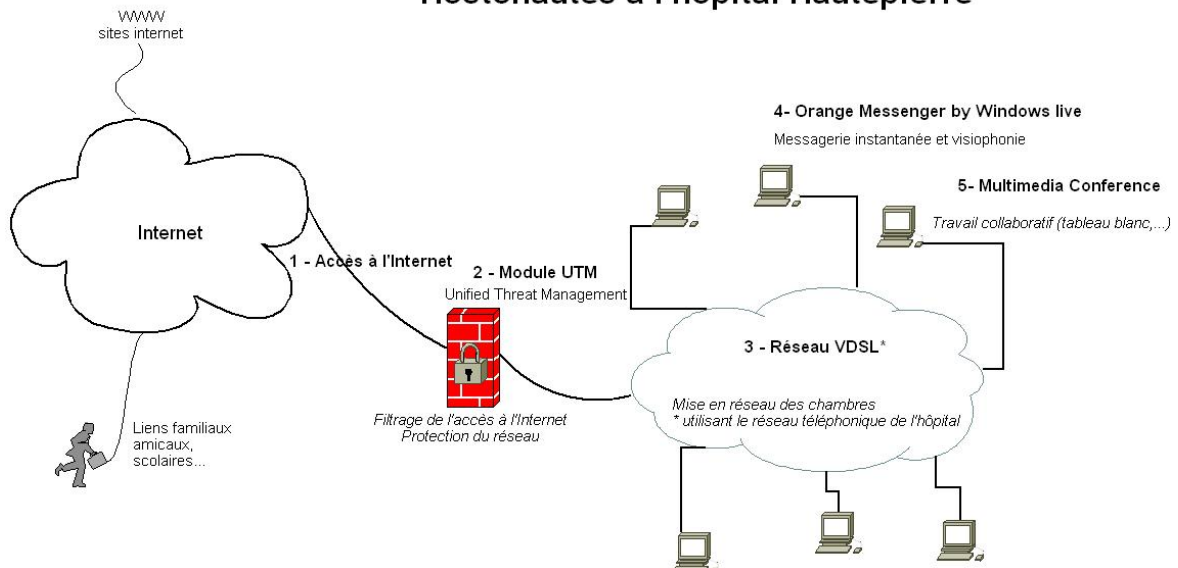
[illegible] à l'hôpital Hautepierre

WWW
sites internet

Internet

1 - Accès à l'Internet

2 - Module UTM
Unified Threat Management

Filtrage de l'accès à l'Internet
Protection du réseau

Liens familiaux
amicaux,
scolaires...

4- Orange Messenger by Windows live
Messagerie instantanée et visiophonie

5- Multimedia Conference
Travail collaboratif (tableau blanc,...)

3 - Réseau VDSL*

Mise en réseau des chambres
* utilisant le réseau téléphonique de l'hôpital